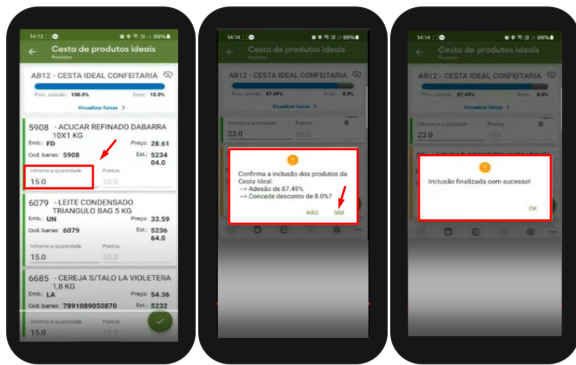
14:12 99%
Cesta de produtos ideais
Produtos
AB12 - CESTA IDEAL CONFEITARIA
100.0%
Perc. adesão: 100.0% Desc: 10.0%
Visualizar faixas
5908 - ACUCAR REFINADO DABARRA 10X1 KG
Emb.: FD Preço: 28.61
Cód. barras: 5908 Est.: 5234
04.0
Informe a quantidade
15.0
Pontos
10.0
6079 - LEITE CONDENSADO TRIANGULO BAG 5 KG
Emb.: UN Preço: 33.59
Cód. barras: 6079 Est.: 5236
64.0
Informe a quantidade
15.0
Pontos
10.0
6685 - CEREJA S/TALO LA VIOLETERA 1,8 KG
Emb.: LA Preço: 54.36
Cód. barras: 7891089050870 Est.: 5232
Informe a quantidade
15.0

14:14 99%
Cesta de produtos ideais
Produtos
AB12 - CESTA IDEAL CONFEITARIA
87.49%
Perc. adesão: 87.49% Desc: 8.0%
Visualizar faixas
Informe a quantidade
23.0
Pontos
!
Confirma a inclusão dos produtos da Cesta Ideal:
--> Adesão de 87.49%
--> Concede desconto de 8.0%?
NÃO SIM

14:14 99%
Cesta de produtos ideais
Produtos
AB12 - CESTA IDEAL CONFEITARIA
87.49%
Perc. adesão: 87.49% Desc: 8.0%
Visualizar faixas
Informe a quantidade
23.0
!
Inclusão finalizada com sucesso!
OK